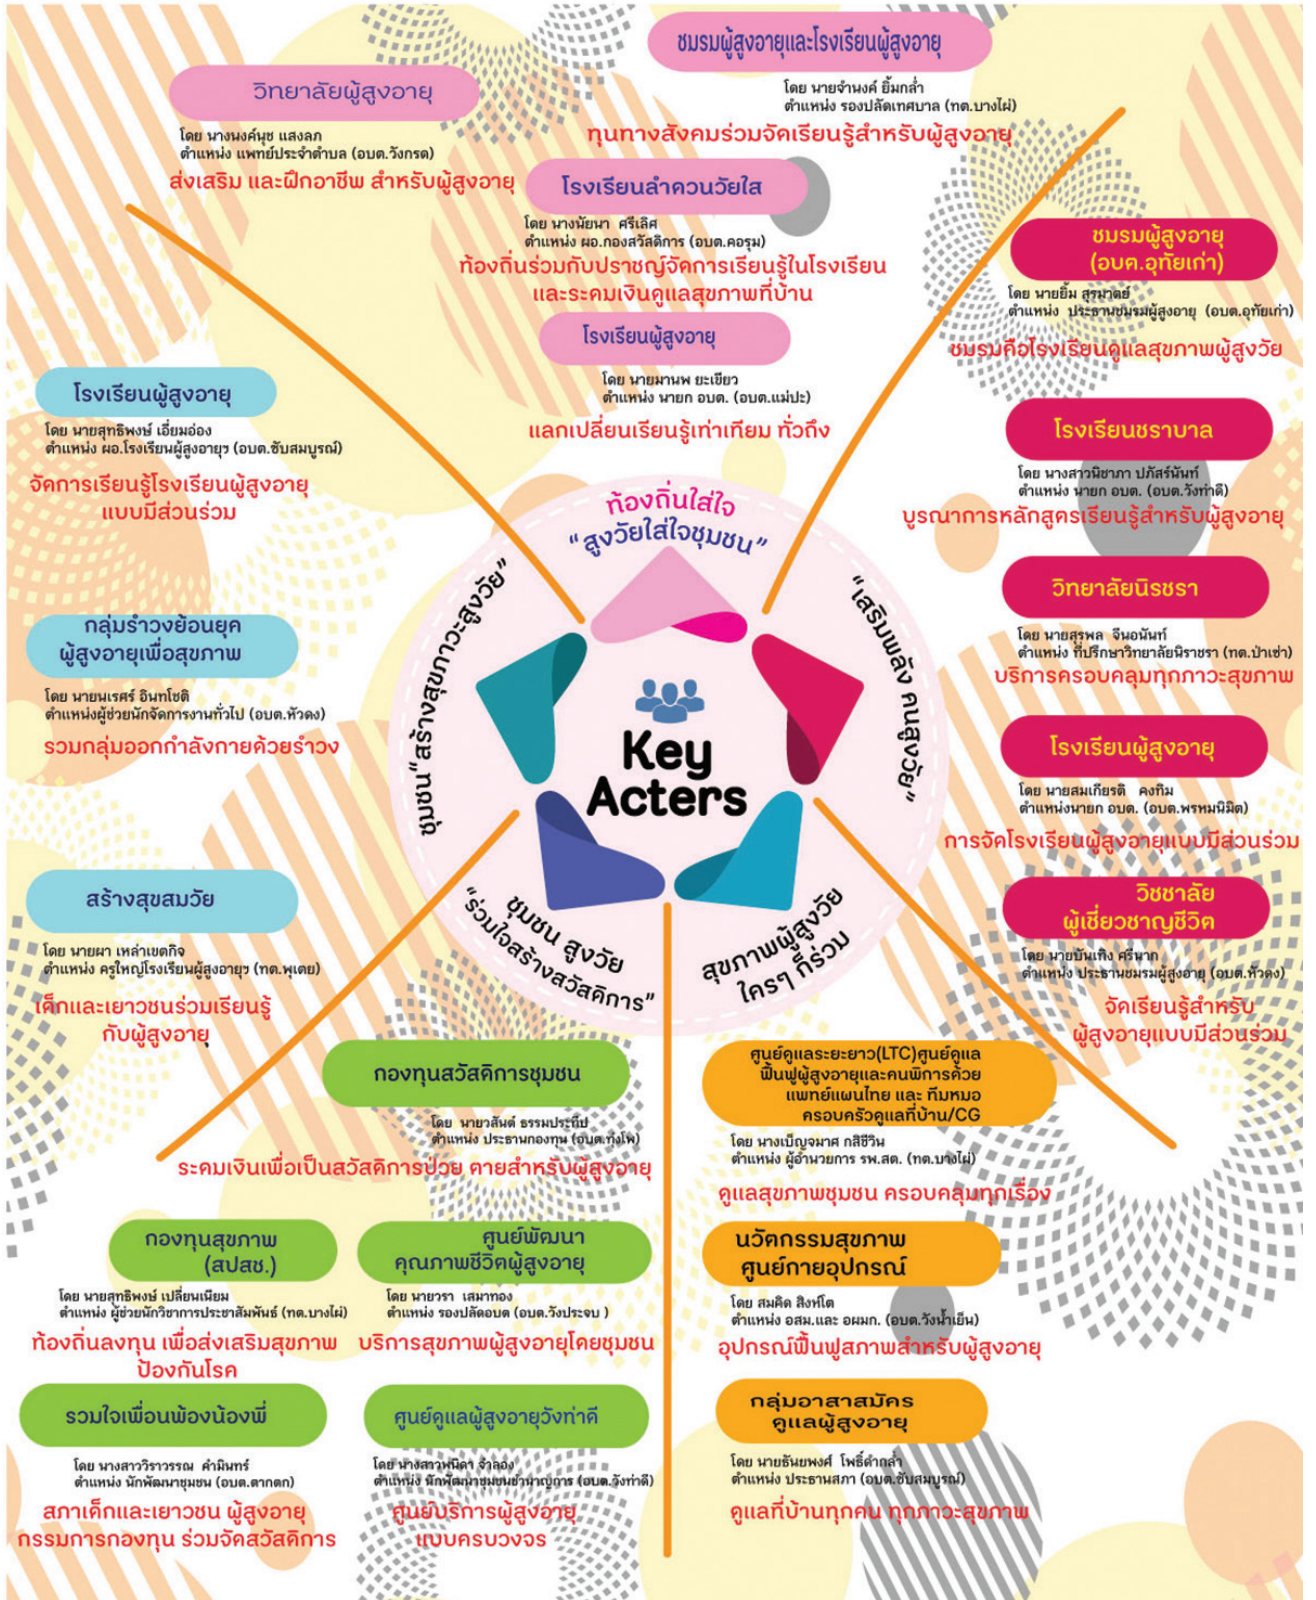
ชมรมผู้สูงอายุและโรงเรียนผู้สูงอายุ
โดย นายจำนงค์ ยิ้มกล่ำ
ตำแหน่ง รองปลัดเทศบาล (ทต.บางไผ่)
ทุนทางสังคมร่วมจัดเรียนรู้สำหรับผู้สูงอายุ

วิทยาลัยผู้สูงอายุ
โดย นางนงค์นุช แสงลภ
ตำแหน่ง แพทย์ประจำตำบล (อบต.วังกรด)
ส่งเสริม และฝึกอาชีพ สำหรับผู้สูงอายุ

โรงเรียนลำควนวัยใส
โดย นางนัยนา ศรีเลิศ
ตำแหน่ง ผอ.กองสวัสดิการ (อบต.คอรุม)
ท้องถิ่นร่วมกับปราชญ์จัดการเรียนรู้ในโรงเรียน และระดมเงินดูแลสุขภาพที่บ้าน

ชมรมผู้สูงอายุ (อบต.อุทัยเก่า)
โดย นายยิ้ม สุขมาตย์
ตำแหน่ง ประธานชมรมผู้สูงอายุ (อบต.อุทัยเก่า)
ชมรมคือโรงเรียนดูแลสุขภาพผู้สูงวัย

โรงเรียนผู้สูงอายุ
โดย นายมานพ ยะเขียว
ตำแหน่ง นายก อบต. (อบต.แม่ปะ)
แลกเปลี่ยนเรียนรู้เท่าเทียม ทั่วถึง

โรงเรียนผู้สูงอายุ
โดย นายสุทธิพงษ์ เอี่ยมอ่อง
ตำแหน่ง ผอ.โรงเรียนผู้สูงอายุฯ (อบต.ชับสมบูรณ์)
จัดการเรียนรู้โรงเรียนผู้สูงอายุ แบบมีส่วนร่วม

โรงเรียนชราบาล
โดย นางสาวนิชาภา ปภัสร์นันท์
ตำแหน่ง นายก อบต. (อบต.วังท่าดี)
บูรณาการหลักสูตรเรียนรู้สำหรับผู้สูงอายุ

ท้องถิ่นใส่ใจ "สูงวัยใส่ใจชุมชน"
"เสริมพลัง คนสูงวัย"
ชุมชน "สร้างสุขภาวะสูงวัย"
Key Acters
ชุมชน สูงวัย "ร่วมใจสร้างสวัสดิการ"
สุขภาพผู้สูงวัย ใครๆ ก็ร่วม

วิทยาลัยนิรชรา
โดย นายสุรพล จินอนันท์
ตำแหน่ง ที่ปรึกษาวิทยาลัยนิราชรา (ทต.ป่าเซ่า)
บริการครอบคลุมทุกภาวะสุขภาพ

กลุ่มรำวงย้อนยุค ผู้สูงอายุเพื่อสุขภาพ
โดย นายนเรศร์ อินทโชติ
ตำแหน่งผู้ช่วยนักจัดการงานทั่วไป (อบต.หัวดง)
รวมกลุ่มออกกำลังกายด้วยรำวง

โรงเรียนผู้สูงอายุ
โดย นายสมเกียรติ คงทิม
ตำแหน่งนายก อบต. (อบต.พรหมนิมิต)
การจัดโรงเรียนผู้สูงอายุแบบมีส่วนร่วม

สร้างสุขสมวัย
โดย นายผา เหล่าเขตกิจ
ตำแหน่ง ครูใหญ่โรงเรียนผู้สูงอายุฯ (ทต.พุเตย)
เด็กและเยาวชนร่วมเรียนรู้ กับผู้สูงอายุ

วิชชาลัย ผู้เชี่ยวชาญชีวิต
โดย นายบันเทิง ศรีนาก
ตำแหน่ง ประธานชมรมผู้สูงอายุ (อบต.หัวดง)
จัดเรียนรู้สำหรับ ผู้สูงอายุแบบมีส่วนร่วม

กองทุนสวัสดิการชุมชน
โดย นายสันต์ ธรรมประทีป
ตำแหน่ง ประธานกองทุน (อบต.ทุ่งโพ)
ระดมเงินเพื่อเป็นสวัสดิการป่วย ตายสำหรับผู้สูงอายุ

ศูนย์ดูแลระยะยาว(LTC)ศูนย์ดูแลฟื้นฟูผู้สูงอายุและคนพิการด้วยแพทย์แผนไทย และ ทีมหมอครอบครัวดูแลที่บ้าน/CG
โดย นางเบ็ญจมาศ กลิชีวิน
ตำแหน่ง ผู้อำนวยการ รพ.สต. (ทต.บางไผ่)
ดูแลสุขภาพชุมชน ครอบคลุมทุกเรื่อง

กองทุนสุขภาพ (สปสช.)
โดย นายสุทธิพงษ์ เปลี่ยนเนียม
ตำแหน่ง ผู้ช่วยนักวิชาการประชาสัมพันธ์ (ทต.บางไผ่)
ท้องถิ่นลงทุน เพื่อส่งเสริมสุขภาพ ป้องกันโรค

ศูนย์พัฒนา คุณภาพชีวิตผู้สูงอายุ
โดย นายวรา เสมาทอง
ตำแหน่ง รองปลัดอบต (อบต.วังประจบ )
บริการสุขภาพผู้สูงอายุโดยชุมชน

นวัตกรรมสุขภาพ ศูนย์กายอุปกรณ์
โดย สมคิด สิงห์โต
ตำแหน่ง อสม.และ อผมท. (อบต.วังน้ำเย็น)
อุปกรณ์ฟื้นฟูสภาพสำหรับผู้สูงอายุ

รวมใจเพื่อนพ้องน้องพี่
โดย นางสาววิราวรรณ คำมินทร์
ตำแหน่ง นักพัฒนาชุมชน (อบต.ตากตก)
สภาเด็กและเยาวชน ผู้สูงอายุ กรรมการกองทุน ร่วมจัดสวัสดิการ

ศูนย์ดูแลผู้สูงอายุวังท่าดี
โดย นางสาวพนิดา จ้าลอง
ตำแหน่ง นักพัฒนาชุมชนชำนาญการ (อบต.วังท่าดี)
ศูนย์บริการผู้สูงอายุ แบบครบวงจร

กลุ่มอาสาสมัคร ดูแลผู้สูงอายุ
โดย นายธันยพงศ์ โพธิ์คำกล่ำ
ตำแหน่ง ประธานสภา (อบต.ซับสมบูรณ์)
ดูแลที่บ้านทุกคน ทุกภาวะสุขภาพ